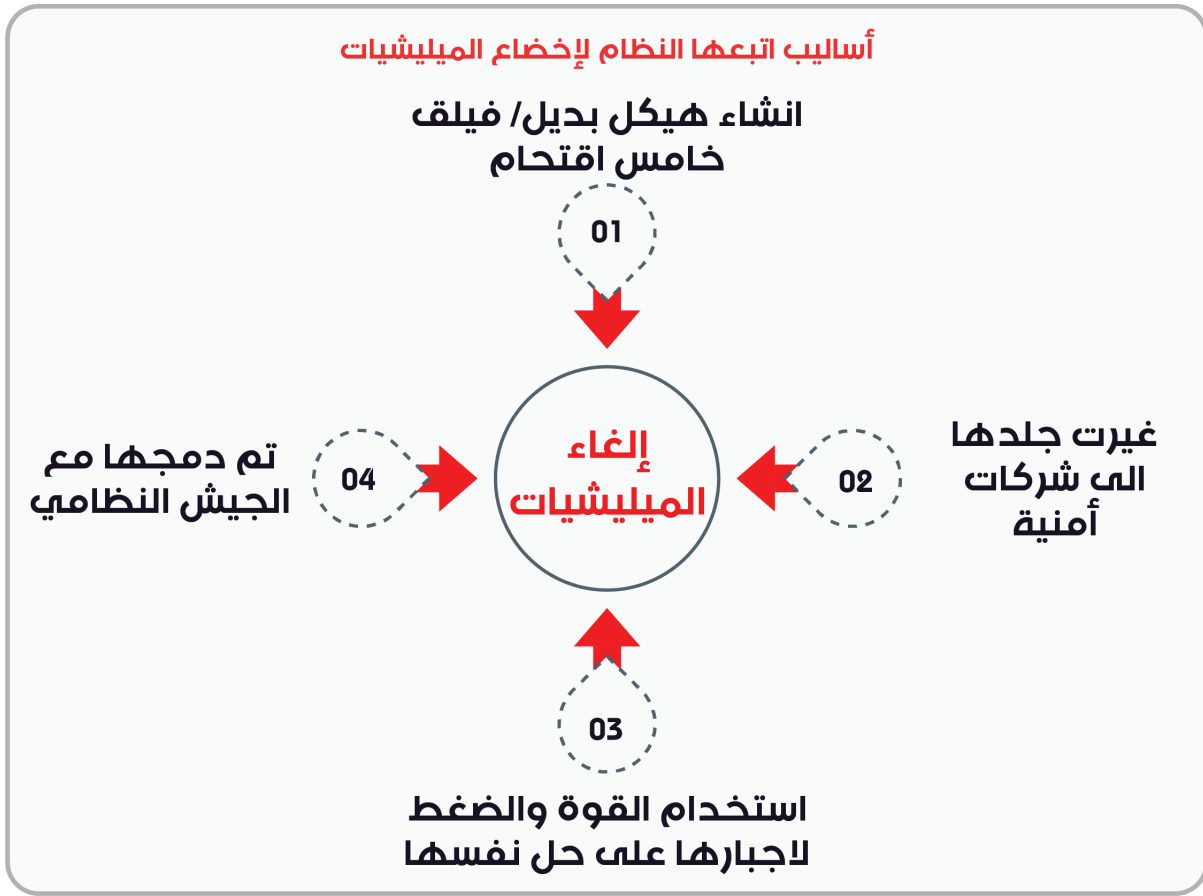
أساليب اتبعها النظام لإخضاع الميليشيات

انشاء هيكل بديل/ فيلق خامس اقتحام

01

إلغاء الميليشيات

غيرت جلدها الى شركات أمنية

02

استخدام القوة والضغط لاجبارها على حل نفسها

03

تم دمجها مع الجيش النظامي

04